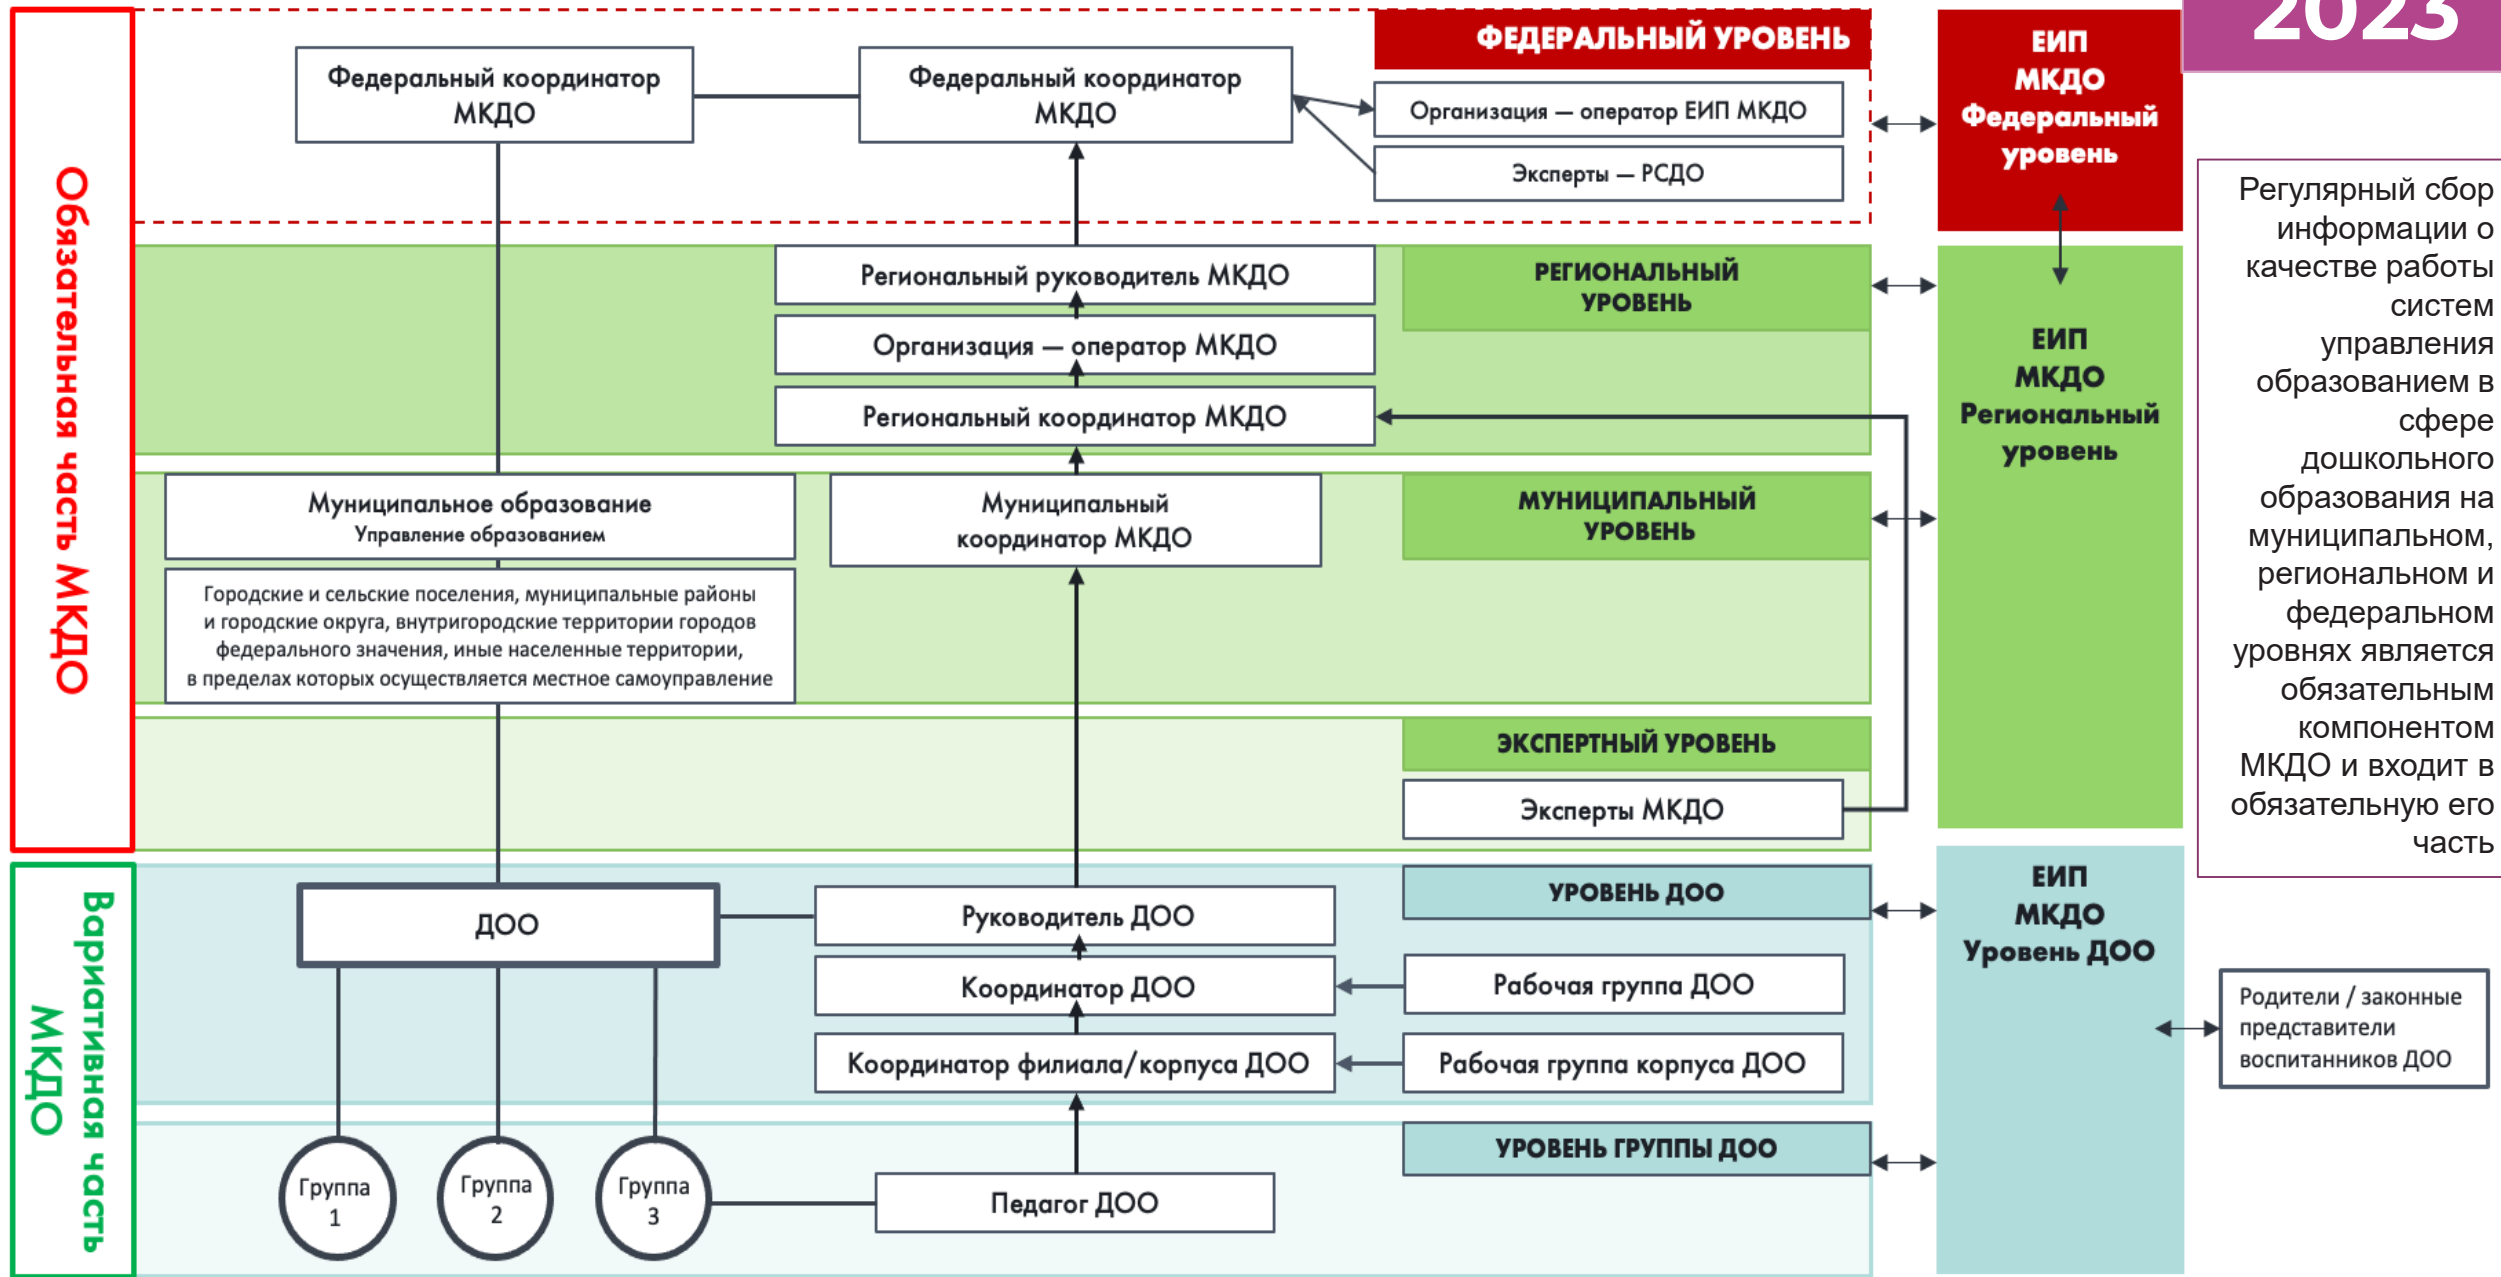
2023

Обязательная часть МКДО

Федеральный координатор МКДО

Федеральный координатор МКДО

ФЕДЕРАЛЬНЫЙ УРОВЕНЬ

Организация — оператор ЕИП МКДО

Эксперты — РСДО

ЕИП МКДО Федеральный уровень

Региональный руководитель МКДО

Организация — оператор МКДО

Региональный координатор МКДО

РЕГИОНАЛЬНЫЙ УРОВЕНЬ

ЕИП МКДО Региональный уровень

Муниципальное образование
Управление образованием

Муниципальный координатор МКДО

МУНИЦИПАЛЬНЫЙ УРОВЕНЬ

Городские и сельские поселения, муниципальные районы и городские округа, внутригородские территории городов федерального значения, иные населенные территории, в пределах которых осуществляется местное самоуправление

ЭКСПЕРТНЫЙ УРОВЕНЬ

Эксперты МКДО

Регулярный сбор информации о качестве работы систем управления образованием в сфере дошкольного образования на муниципальном, региональном и федеральном уровнях является обязательным компонентом МКДО и входит в обязательную его часть

Вариативная часть МКДО

ДОО

Руководитель ДОО

Координатор ДОО

Координатор филиала/корпуса ДОО

УРОВЕНЬ ДОО

Рабочая группа ДОО

Рабочая группа корпуса ДОО

ЕИП МКДО Уровень ДОО

Родители / законные представители воспитанников ДОО

Группа 1

Группа 2

Группа 3

Педагог ДОО

УРОВЕНЬ ГРУППЫ ДОО